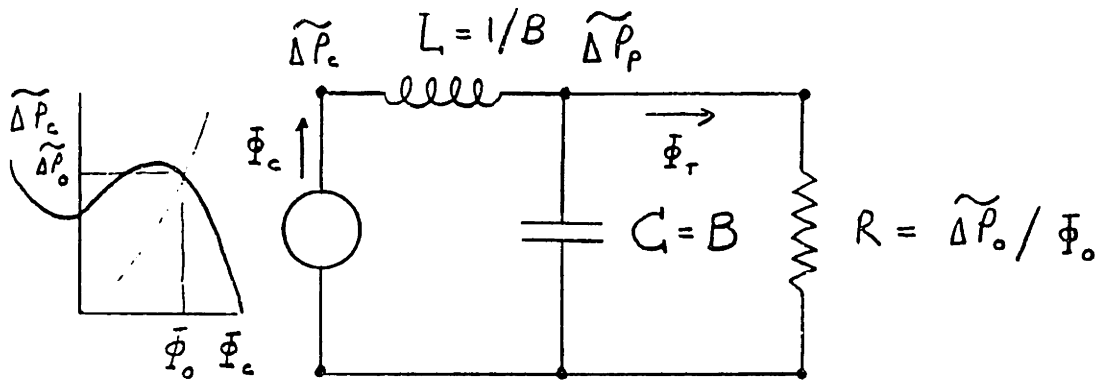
$\widetilde{\Delta P}_c$

$\widetilde{\Delta P}_o$

$\bar{\Phi}_o$ $\Phi_c$

$\widetilde{\Delta P}_c$ $L = 1/B$ $\widetilde{\Delta P}_p$

$\Phi_c$

$\Phi_T$

$C = B$

$R = \widetilde{\Delta P}_o / \Phi_o$